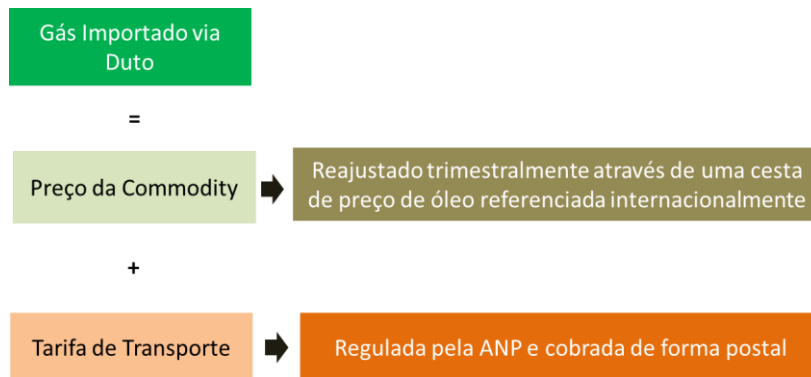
Gás Importado via Duto

=

Preço da Commodity

Reajustado trimestralmente através de uma cesta de preço de óleo referenciada internacionalmente

+

Tarifa de Transporte

Regulada pela ANP e cobrada de forma postal